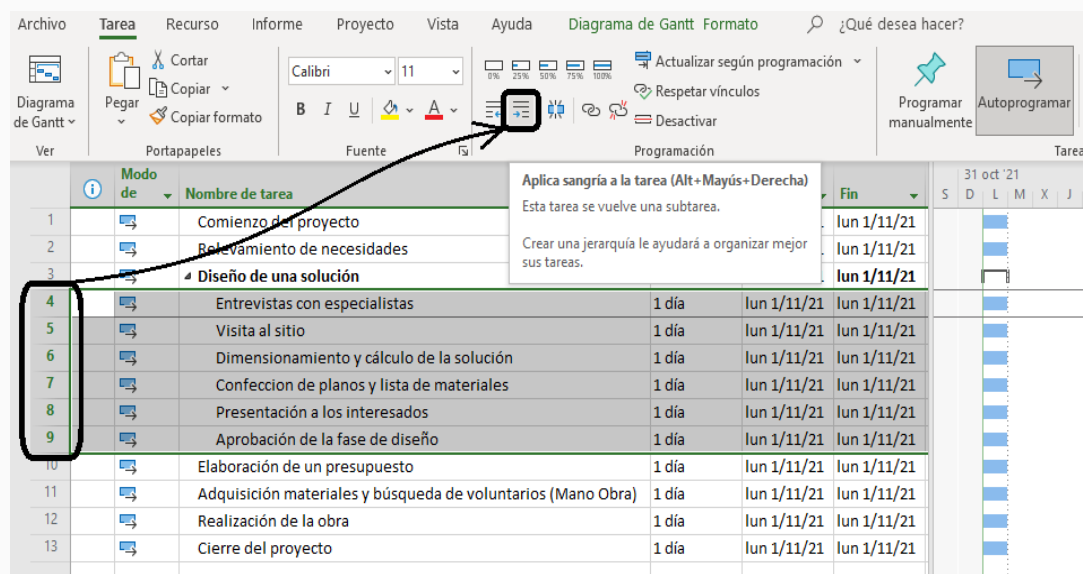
Archivo Tarea Recurso Informe Proyecto Vista Ayuda Diagrama de Gantt Formato ¿Qué desea hacer?

Diagrama de Gantt
Ver
Pegar
Cortar
Copiar
Copiar formato
Portapapeles
Calibri 11
B I U
Fuente
0% 25% 50% 75% 100%
Actualizar según programación
Respetar vínculos
Desactivar
Programación
Programar manualmente
Autoprogramar
Tarea

Aplica sangría a la tarea (Alt+Mayús+Derecha)
Esta tarea se vuelve una subtarea.

Crear una jerarquía le ayudará a organizar mejor sus tareas.

31 oct '21
S D L M X J

| | Modo de | Nombre de tarea | | | Fin |
|---|---|---|---|---|---|
| 1 | | Comienzo del proyecto | | | lun 1/11/21 |
| 2 | | Relevamiento de necesidades | | | lun 1/11/21 |
| 3 | | Diseño de una solución | | | lun 1/11/21 |
| 4 | | Entrevistas con especialistas | 1 día | lun 1/11/21 | lun 1/11/21 |
| 5 | | Visita al sitio | 1 día | lun 1/11/21 | lun 1/11/21 |
| 6 | | Dimensionamiento y cálculo de la solución | 1 día | lun 1/11/21 | lun 1/11/21 |
| 7 | | Confeccion de planos y lista de materiales | 1 día | lun 1/11/21 | lun 1/11/21 |
| 8 | | Presentación a los interesados | 1 día | lun 1/11/21 | lun 1/11/21 |
| 9 | | Aprobación de la fase de diseño | 1 día | lun 1/11/21 | lun 1/11/21 |
| 10 | | Elaboración de un presupuesto | 1 día | lun 1/11/21 | lun 1/11/21 |
| 11 | | Adquisición materiales y búsqueda de voluntarios (Mano Obra) | 1 día | lun 1/11/21 | lun 1/11/21 |
| 12 | | Realización de la obra | 1 día | lun 1/11/21 | lun 1/11/21 |
| 13 | | Cierre del proyecto | 1 día | lun 1/11/21 | lun 1/11/21 |